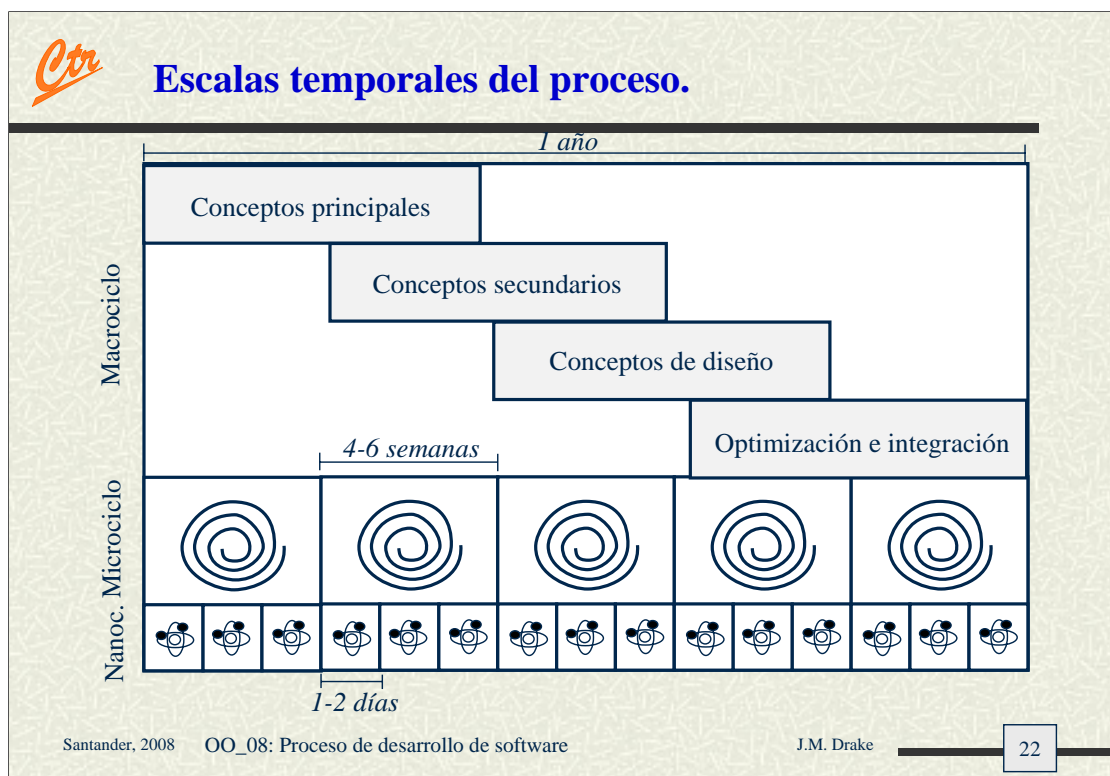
Ctr

Escalas temporales del proceso.

1 año

Conceptos principales

Conceptos secundarios

Conceptos de diseño

Optimización e integración

Macrociclo

4-6 semanas

Microciclo

Nanoc.

1-2 días

Santander, 2008 OO_08: Proceso de desarrollo de software J.M. Drake 22